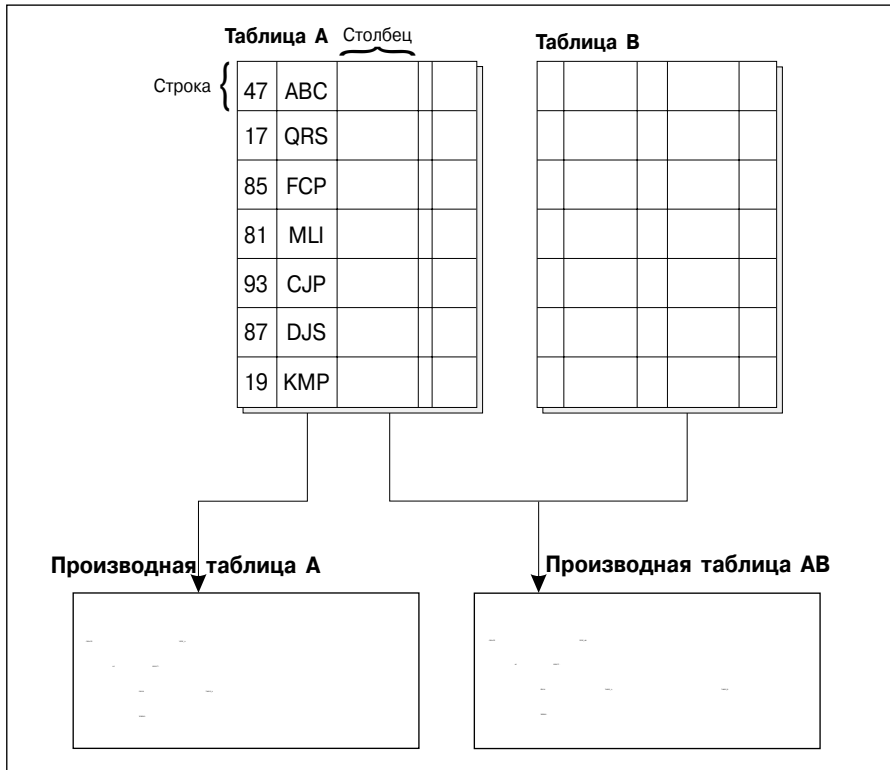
Таблица A Столбец

Строка

| 47 | ABC | | | |
|---|---|---|---|---|
| 17 | QRS | | | |
| 85 | FCP | | | |
| 81 | MLI | | | |
| 93 | CJP | | | |
| 87 | DJS | | | |
| 19 | KMP | | | |

Таблица B

Производная таблица A

Производная таблица AB